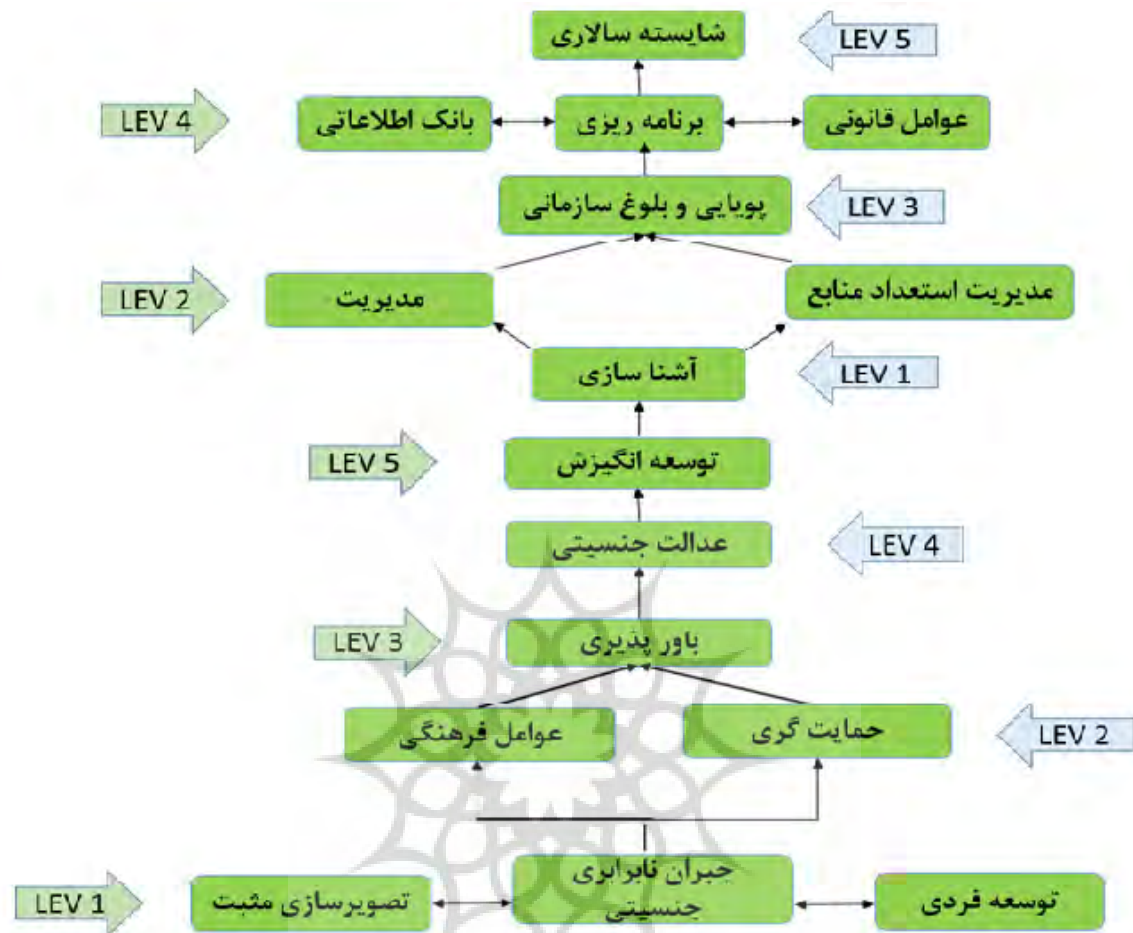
شایسته سالاری
LEV 5
LEV 4
بانک اطلاعاتی
برنامه ریزی
عوامل قانونی
پویایی و بلوغ سازمانی
LEV 3
LEV 2
مدیریت
مدیریت استعداد منابع
آشنا سازی
LEV 1
LEV 5
توسعه انگیزش
عدالت جنسیتی
LEV 4
LEV 3
باور پذیری
عوامل فرهنگی
حمایت گری
LEV 2
LEV 1
تصویرسازی مثبت
جبران نابرابری جنسیتی
توسعه فردی